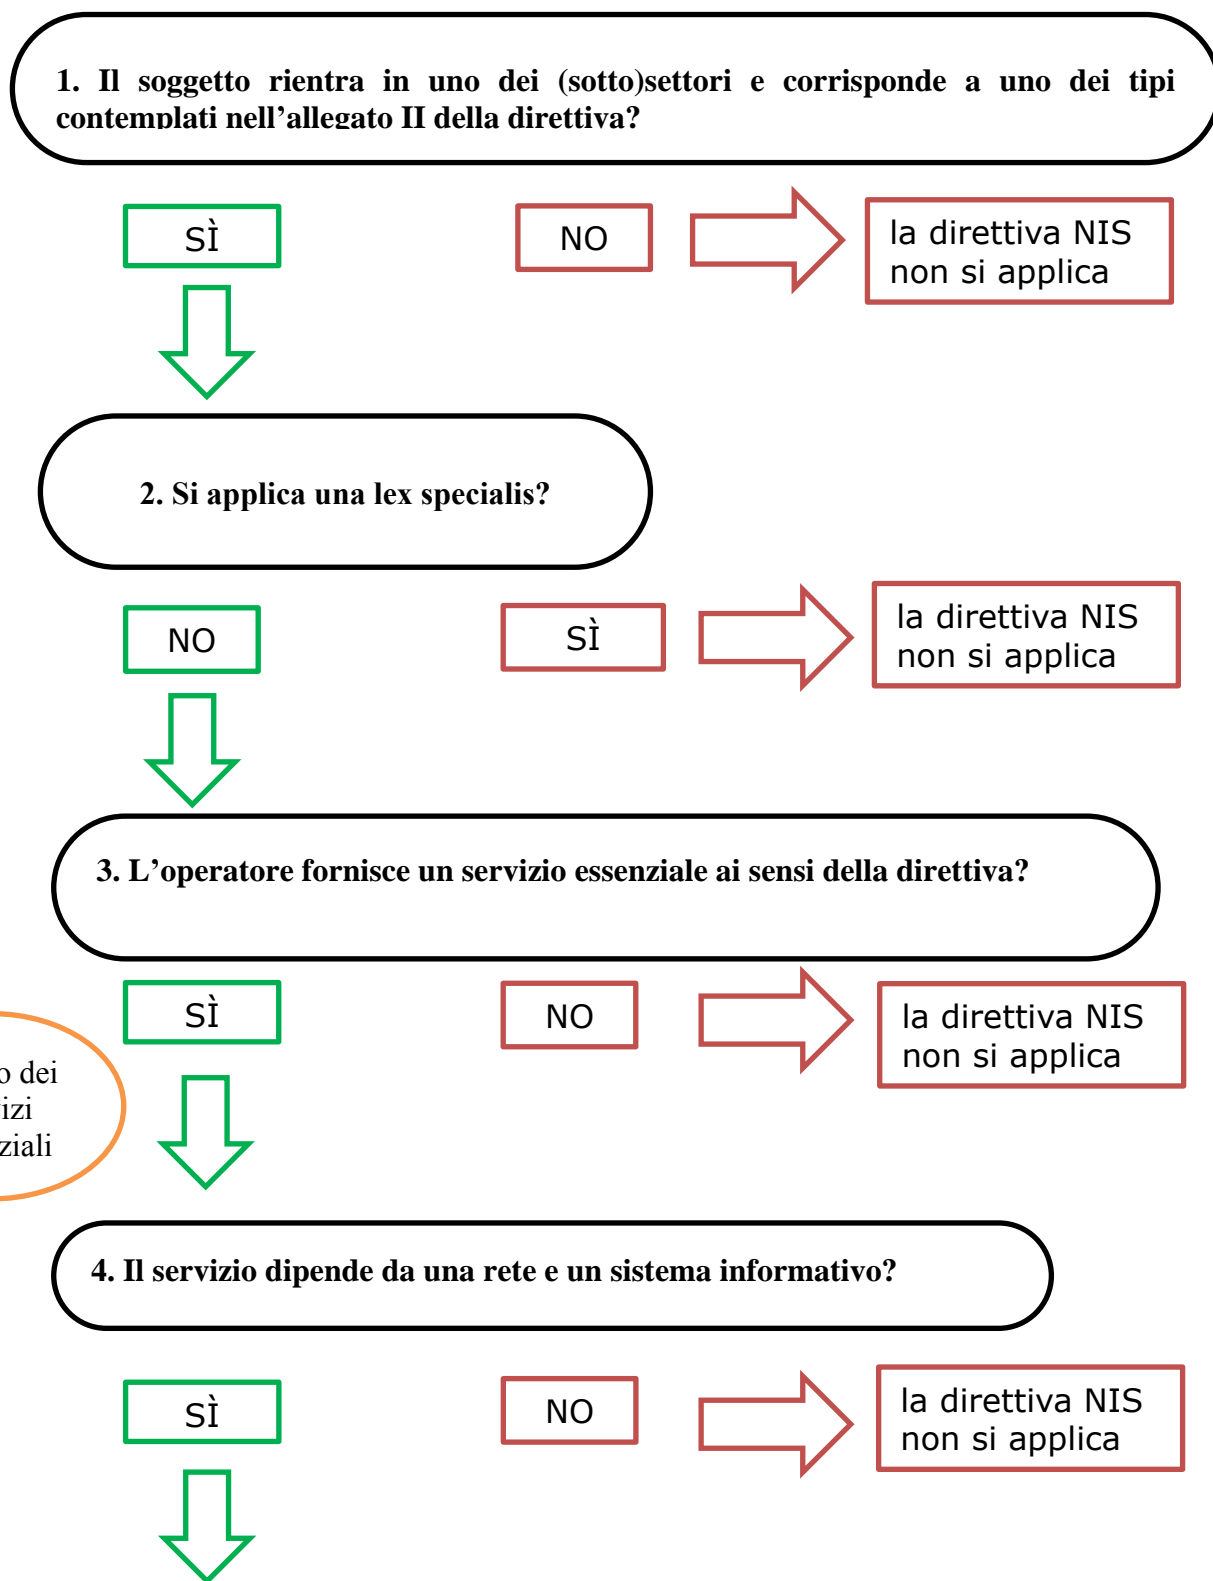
1. Il soggetto rientra in uno dei (sotto)settori e corrisponde a uno dei tipi contemplati nell'allegato II della direttiva?

SÌ

NO

la direttiva NIS non si applica

2. Si applica una lex specialis?

NO

SÌ

la direttiva NIS non si applica

3. L'operatore fornisce un servizio essenziale ai sensi della direttiva?

SÌ

NO

la direttiva NIS non si applica

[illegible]o dei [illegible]izi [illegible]ziali

4. Il servizio dipende da una rete e un sistema informativo?

SÌ

NO

la direttiva NIS non si applica